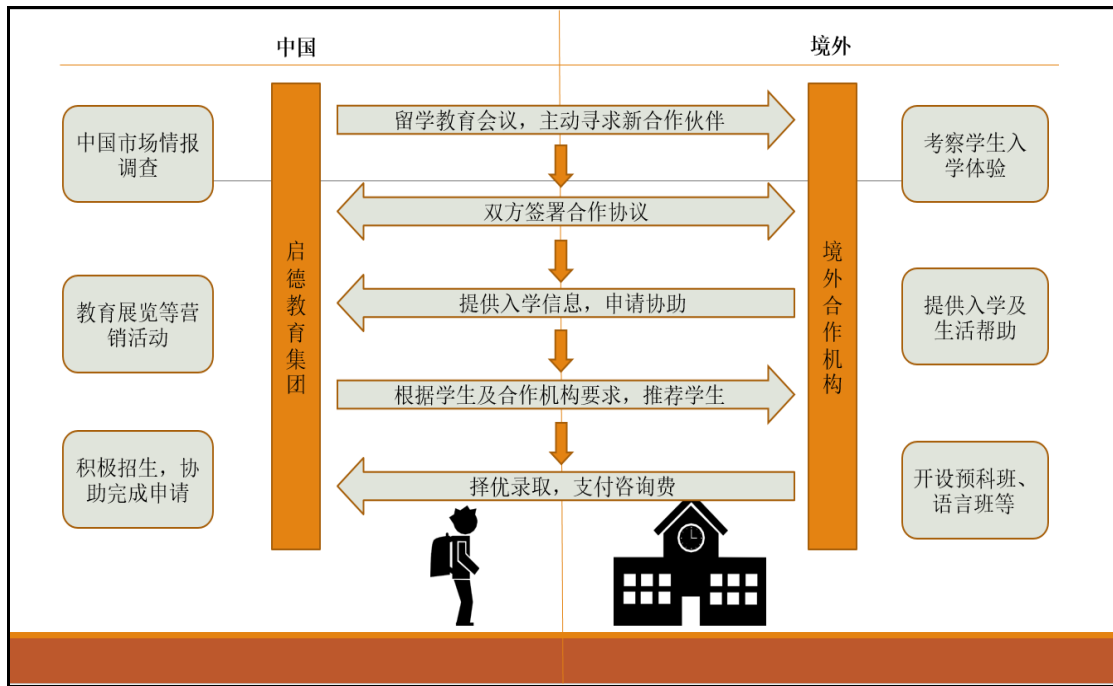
中国

境外

中国市场情报调查

教育展览等营销活动

积极招生，协助完成申请

启德教育集团

留学教育会议，主动寻求新合作伙伴

双方签署合作协议

提供入学信息，申请协助

根据学生及合作机构要求，推荐学生

择优录取，支付咨询费

境外合作机构

考察学生入学体验

提供入学及生活帮助

开设预科班、语言班等